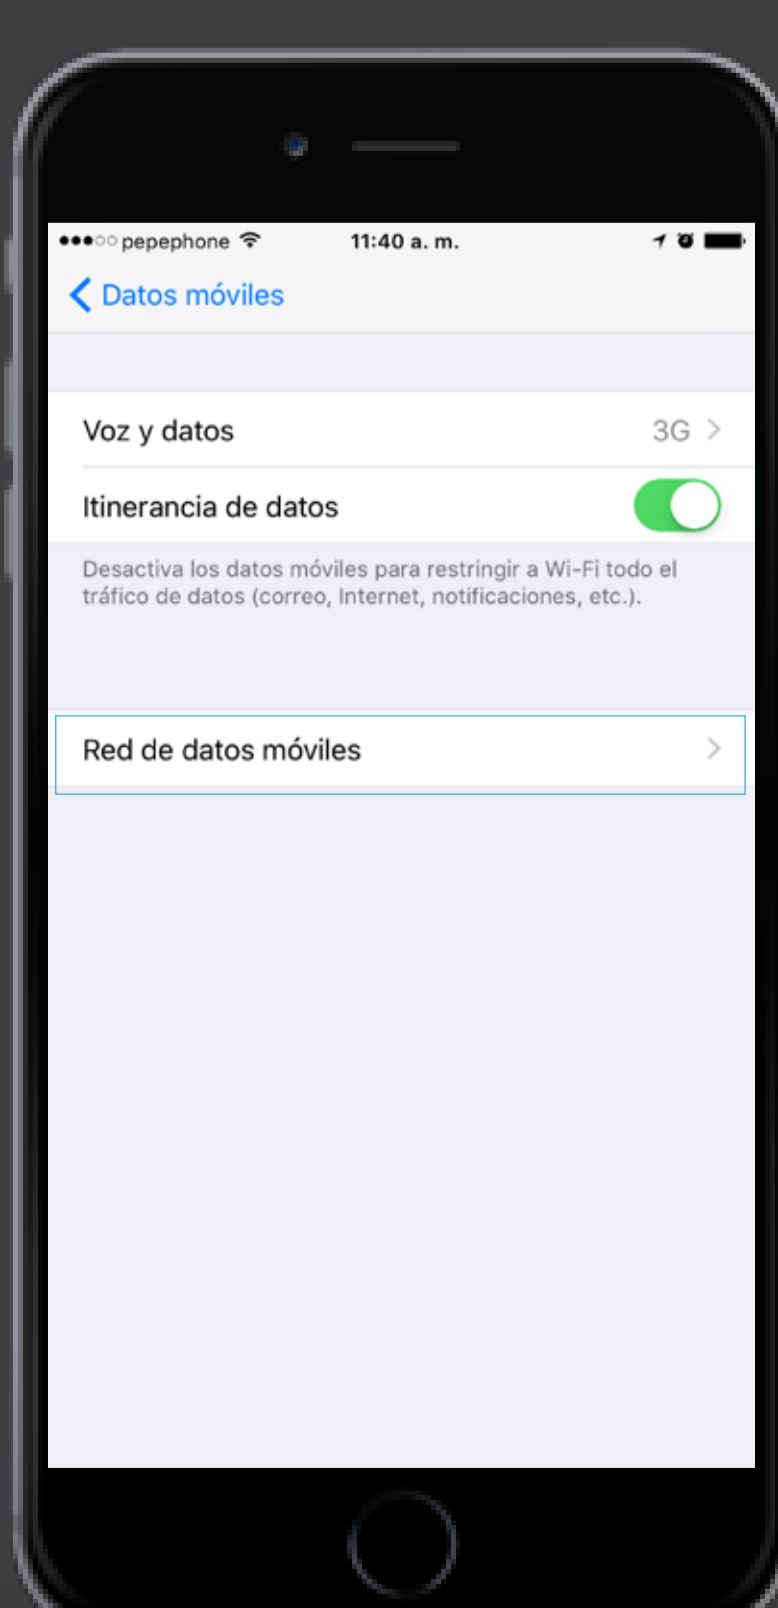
pepephone 11:40 a. m.

Datos móviles

Voz y datos 3G

Itinerancia de datos

Desactiva los datos móviles para restringir a Wi-Fi todo el tráfico de datos (correo, Internet, notificaciones, etc.).

Red de datos móviles